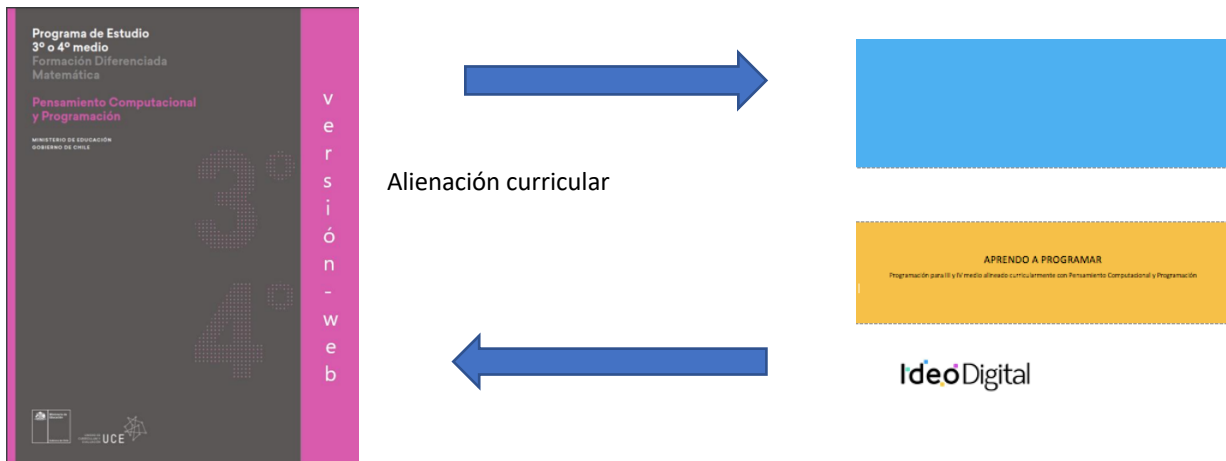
Programa de Estudio
3° o 4° medio
Formación Diferenciada
Matemática

Pensamiento Computacional y Programación

MINISTERIO DE EDUCACIÓN
GOBIERNO DE CHILE

3°
4°

versión-web

UCE

Alienación curricular

APRENDO A PROGRAMAR

Programación para III y IV medio alineado curricularmente con Pensamiento Computacional y Programación

IdeoDigital